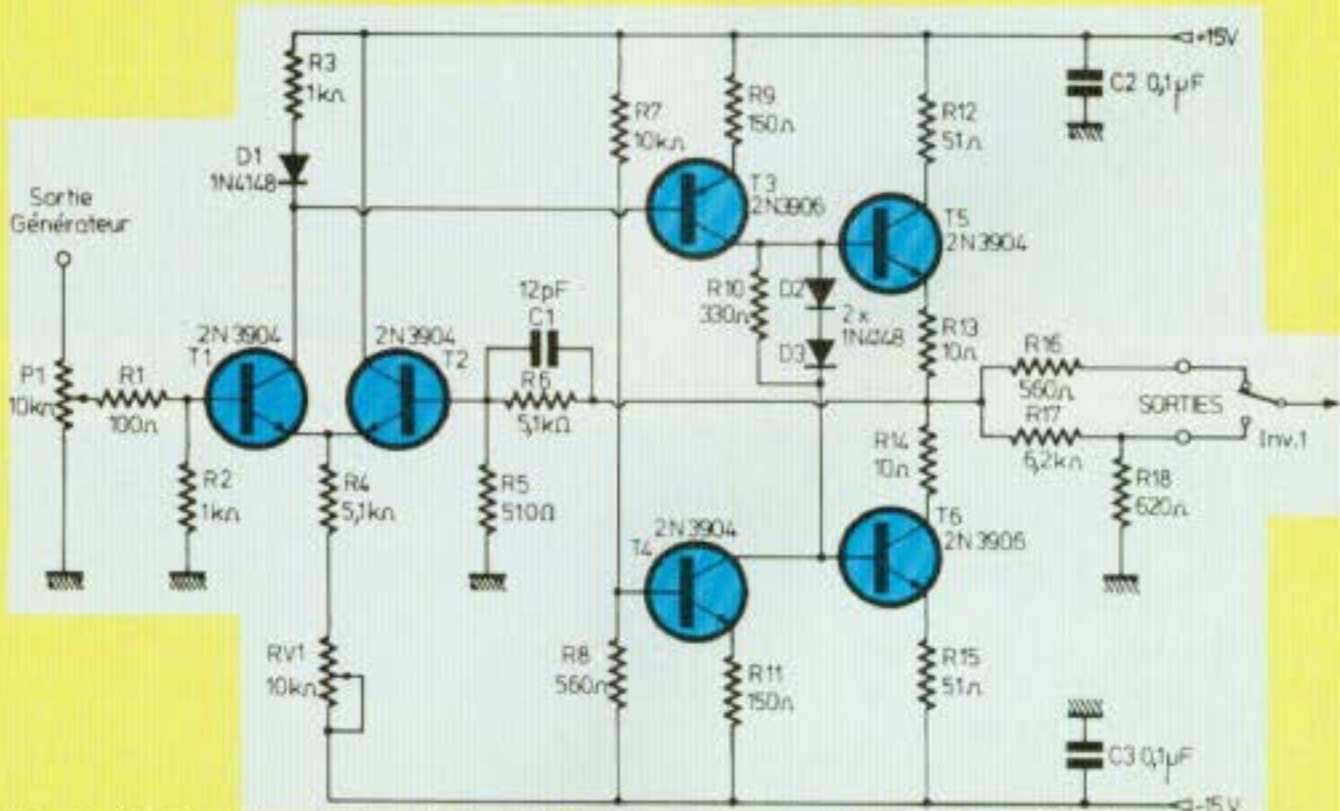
+15V
R3
1kΩ
D1
1N4148
R7
10kΩ
R9
150Ω
T3
2N3906
R12
51Ω
C2 0,1μF
T5
2N3904
Sortie
Générateur
R10
330Ω
D2
2×
1N4148
D3
R13
10Ω
12pF
C1
2N3904
T1
2N3904
T2
P1
10kΩ
R1
100Ω
R6
5,1kΩ
R16
560Ω
SORTIES
R17
6,2kΩ
Inv.1
R2
1kΩ
R4
5,1kΩ
R5
510Ω
R14
10Ω
R18
620Ω
2N3904
T4
T6
2N3906
RV1
10kΩ
R8
560Ω
R11
150Ω
R15
51Ω
C3 0,1μF
-15V